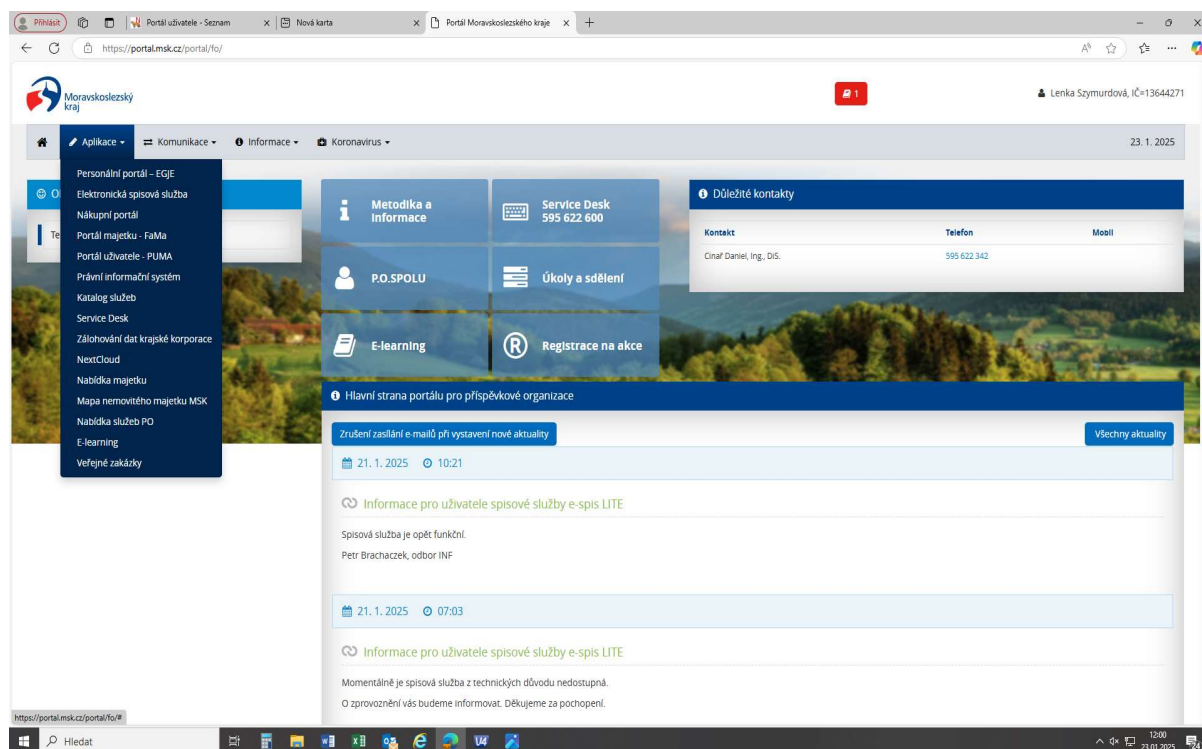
Přihlásit | Portál uživatele - Seznam | Nová karta | Portál Moravskoslezského kraje

https://portal.msk.cz/portal/fo/

Moravskoslezský kraj

1

Lenka Szymurdová, IČ=13644271

Aplikace | Komunikace | Informace | Koronavirus

23. 1. 2025

Personální portál – EGJE
Elektronická spisová služba
Nákupní portál
Portál majetku - FaMa
Portál uživatele - PUMA
Právní informační systém
Katalog služeb
Service Desk
Zálohování dat krajské korporace
NextCloud
Nabídka majetku
Mapa nemovitého majetku MSK
Nabídka služeb PO
E-learning
Veřejné zakázky

O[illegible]

Te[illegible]

Metodika a Informace

Service Desk 595 622 600

P.O.SPOLU

Úkoly a sdělení

E-learning

Registrace na akce

Důležité kontakty

| Kontakt | Telefon | Mobil |
|---|---|---|
| Cinař Daniel, Ing., DiS. | 595 622 342 | |

Hlavní strana portálu pro příspěvkové organizace

Zrušení zasílání e-mailů při vystavení nové aktuality

Všechny aktuality

21. 1. 2025 10:21

Informace pro uživatele spisové služby e-spis LITE

Spisová služba je opět funkční.

Petr Brachaczek, odbor INF

21. 1. 2025 07:03

Informace pro uživatele spisové služby e-spis LITE

Momentálně je spisová služba z technických důvodu nedostupná.

O zprovoznění vás budeme informovat. Děkujeme za pochopení.

https://portal.msk.cz/portal/fo/#

Hledat

12:00
23.01.2025